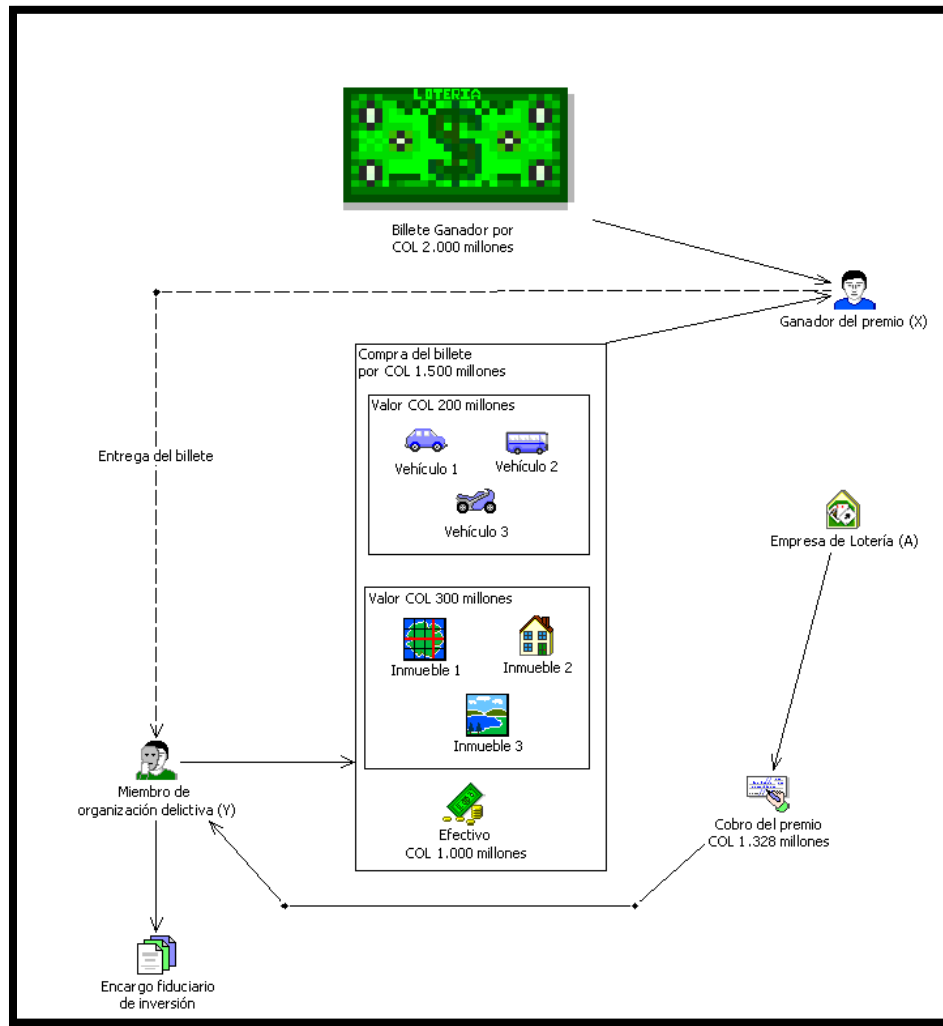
LOTERIA

Billete Ganador por
COL 2.000 millones

Ganador del premio (X)

Entrega del billete

Compra del billete
por COL 1.500 millones

Valor COL 200 millones

Vehículo 1

Vehículo 2

Vehículo 3

Valor COL 300 millones

Inmueble 1

Inmueble 2

Inmueble 3

Efectivo
COL 1.000 millones

Empresa de Lotería (A)

Miembro de
organización delictiva (Y)

Cobro del premio
COL 1.328 millones

Encargo fiduciario
de inversión